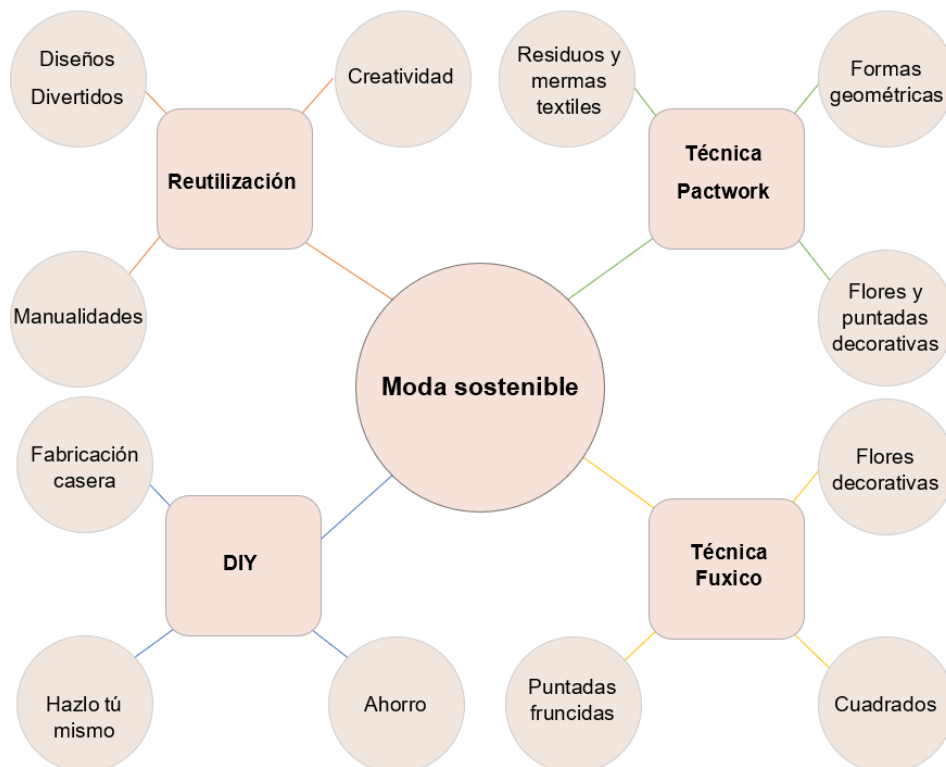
Diseños Divertidos

Creatividad

Reutilización

Manualidades

Residuos y mermas textiles

Formas geométricas

Técnica Pactwork

Flores y puntadas decorativas

Moda sostenible

Fabricación casera

DIY

Hazlo tú mismo

Ahorro

Flores decorativas

Técnica Fuxico

Puntadas fruncidas

Cuadrados